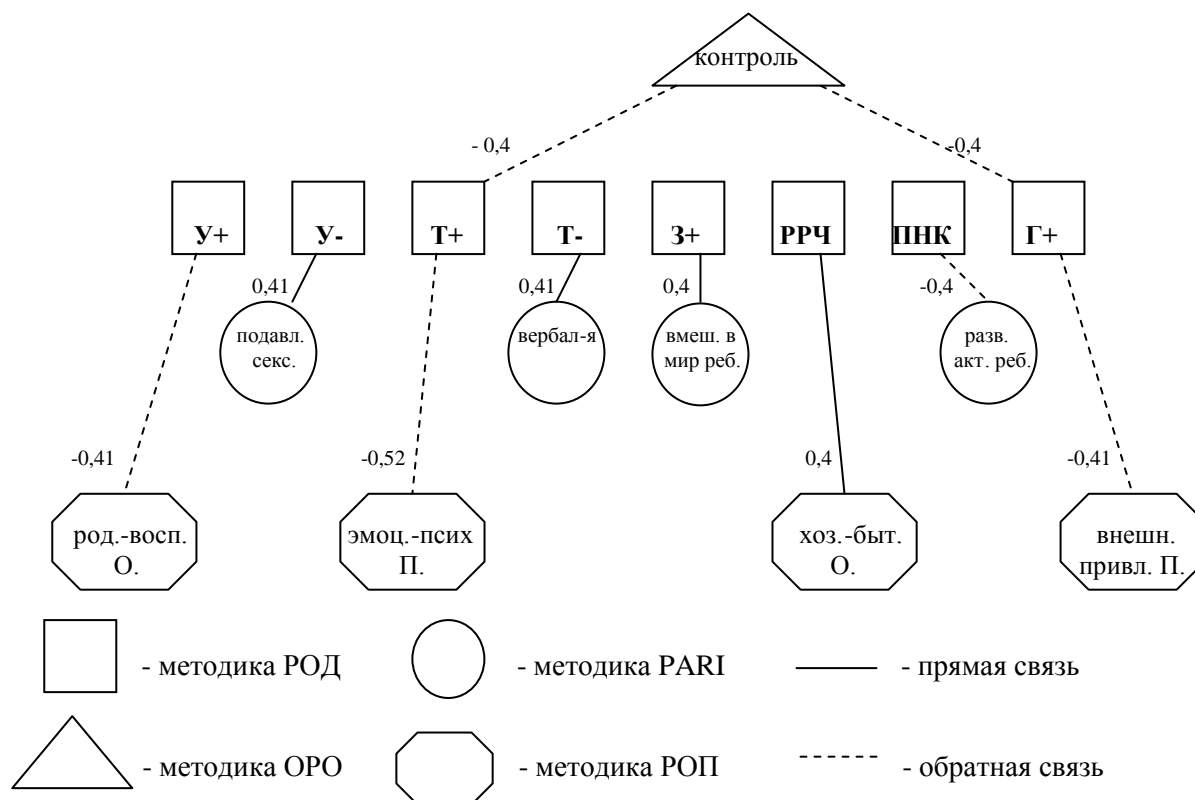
контроль

- 0,4

-0,4

У+

У-

Т+

Т-

З+

РРЧ

ПНК

Г+

0,41

подавл. секс.

0,41

вербал-я

0,4

вмеш. в мир реб.

-0,4

разв. акт. реб.

-0,41

-0,52

0,4

-0,41

род.-восп. О.

эмоц.-псих П.

хоз.-быт. О.

внешн. привл. П.

- методика РОД

- методика PARI

- прямая связь

- методика ОРО

- методика РОП

- обратная связь